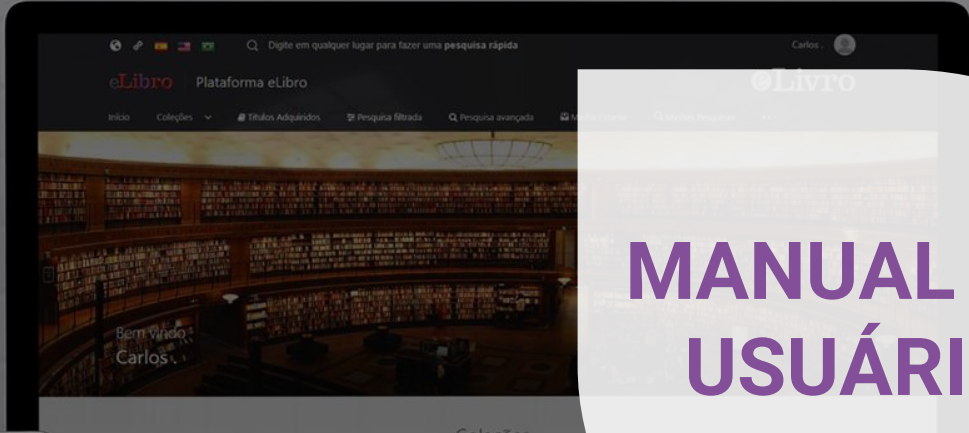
Digite em qualquer lugar para fazer uma pesquisa rápida

Carlos .

eLibro Plataforma eLibro

eLivro

Início Coleções Títulos Adquiridos Pesquisa filtrada Pesquisa avançada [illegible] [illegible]

Bem vindo Carlos

MANUAL USUÁRI

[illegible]